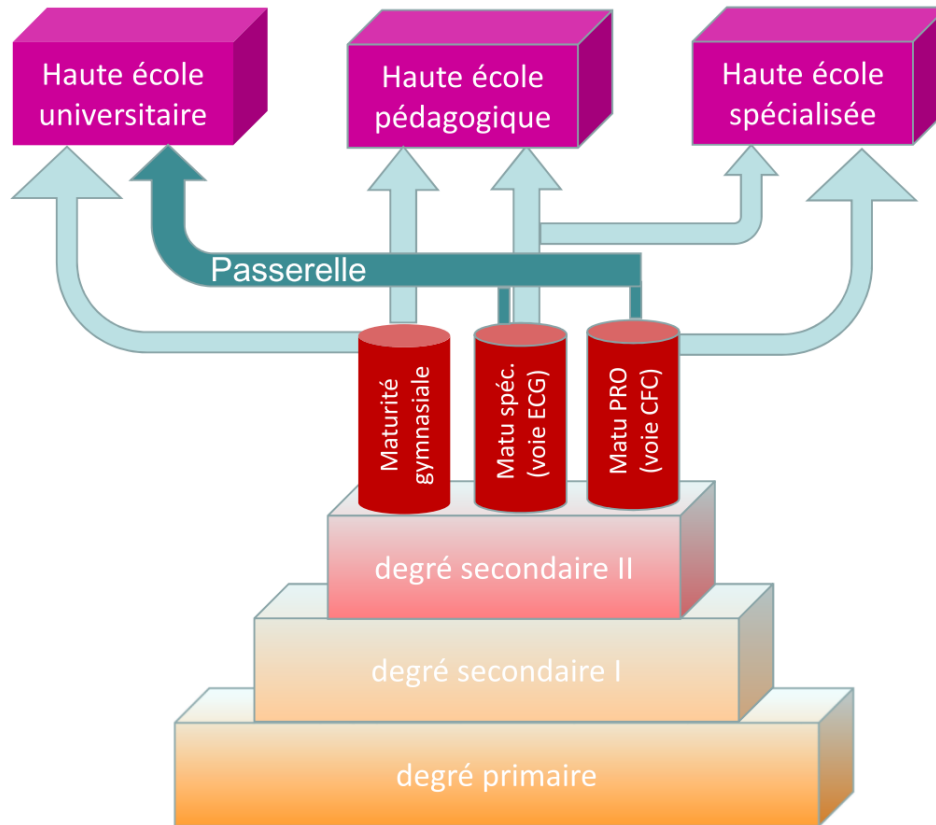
Haute école universitaire

Haute école pédagogique

Haute école spécialisée

Passerelle

Maturité gymnasiale

Matu spéc. (voie ECG)

Matu PRO (voie CFC)

degré secondaire II

degré secondaire I

degré primaire